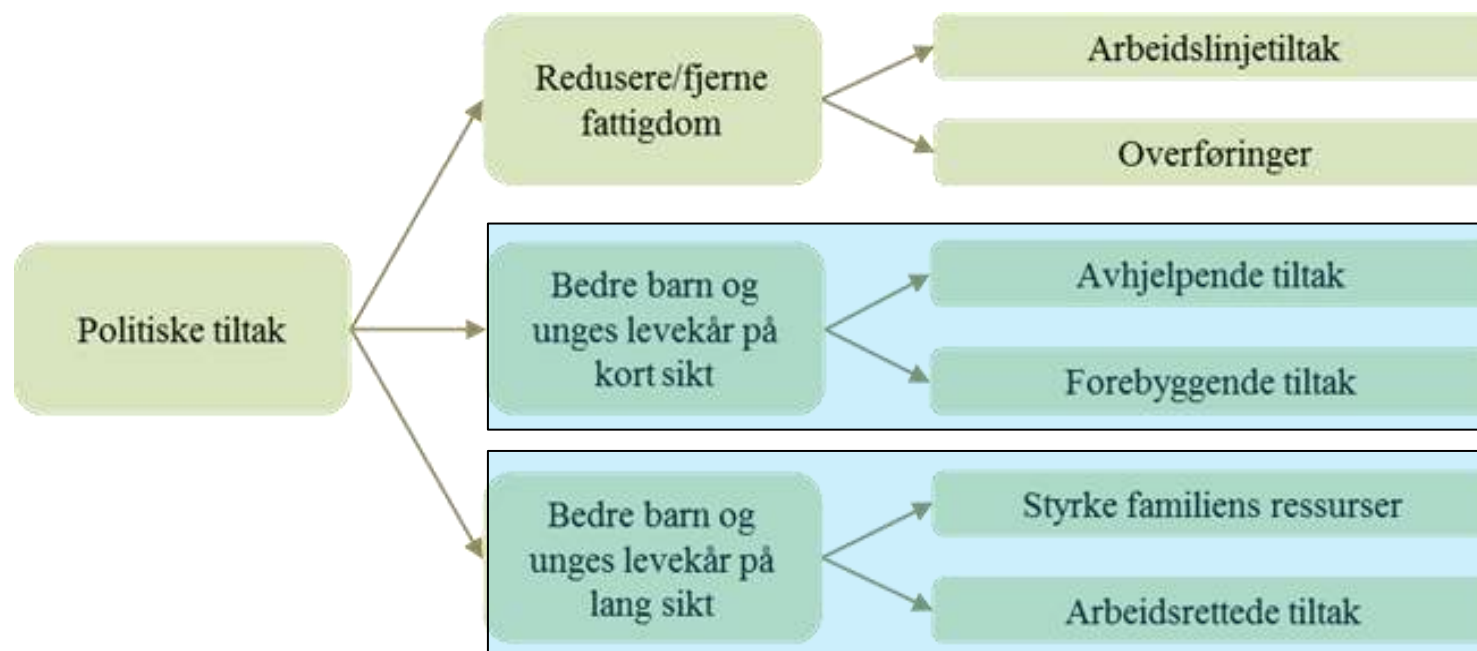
Politiske tiltak

Redusere/fjerne fattigdom

Arbeidslinjetiltak

Overføringer

Bedre barn og unges levekår på kort sikt

Avhjelpende tiltak

Forebyggende tiltak

Bedre barn og unges levekår på lang sikt

Styrke familiens ressurser

Arbeidsrettede tiltak